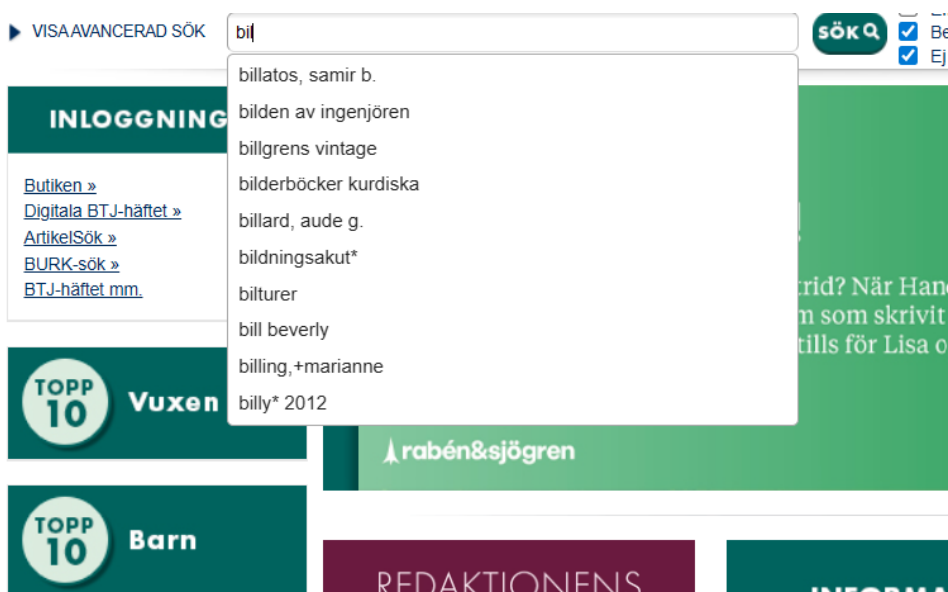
VISA AVANCERAD SÖK

bil

SÖK

Be

Ej

billatos, samir b.
bilden av ingenjören
billgrens vintage
bilderböcker kurdiska
billard, aude g.
bildningsakut*
bilturer
bill beverly
billing,+marianne
billy* 2012

INLOGGNING

Butiken »
Digitala BTJ-häftet »
ArtikelSök »
BURK-sök »
BTJ-häftet mm.

TOPP 10 Vuxen

TOPP 10 Barn

trid? När Hand
m som skrivit
tills för Lisa o

rabén&sjögren

REDAKTIONENS

INFORM